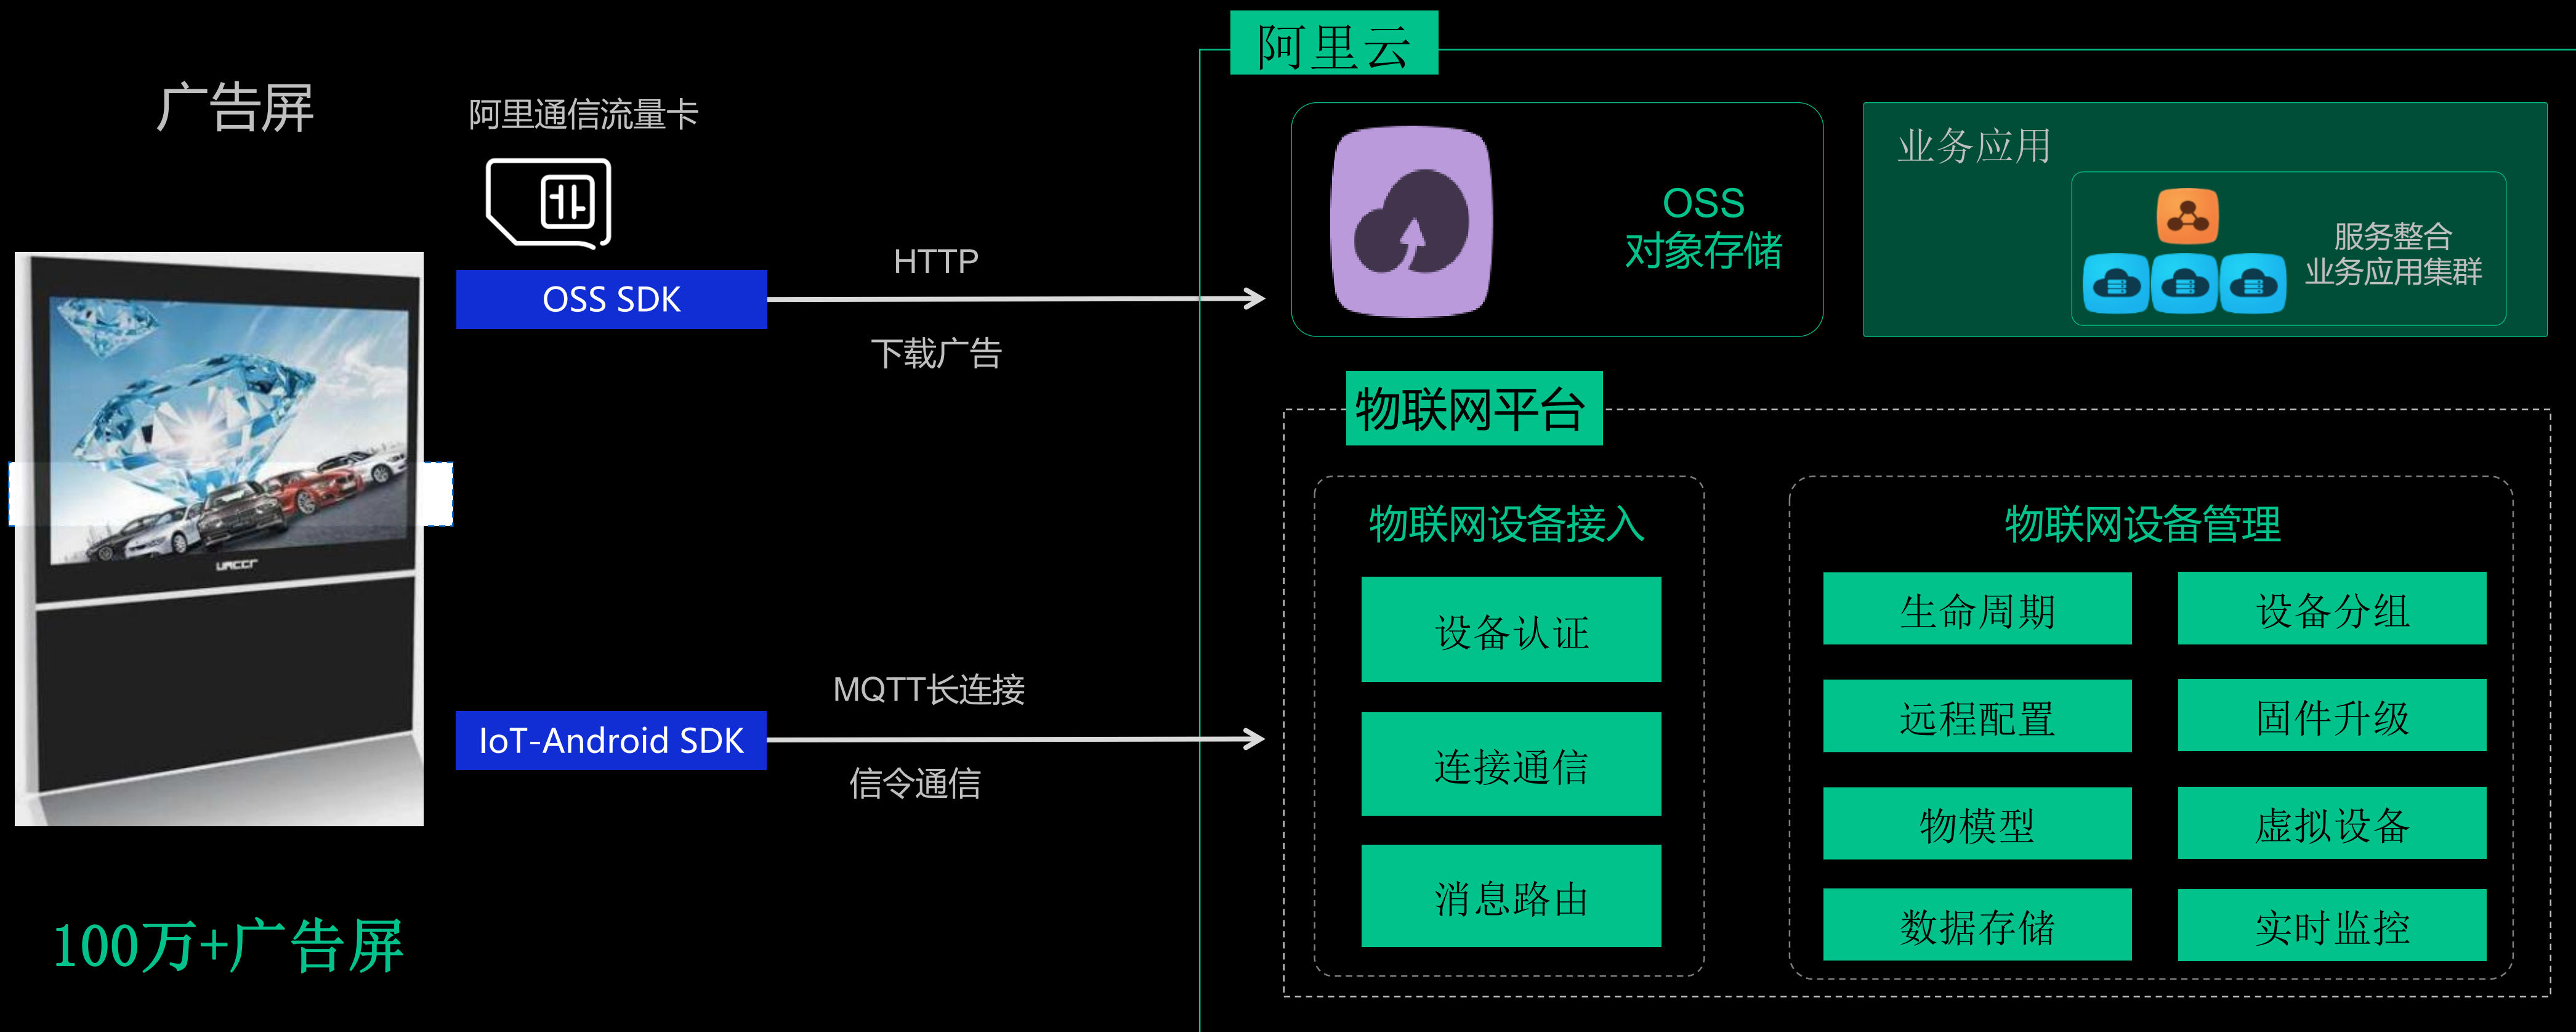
广告屏

阿里通信流量卡

OSS SDK

HTTP

下载广告

MQTT长连接

IoT-Android SDK

信令通信

100万+广告屏

阿里云

OSS
对象存储

业务应用

服务整合
业务应用集群

物联网平台

物联网设备接入

设备认证

连接通信

消息路由

物联网设备管理

生命周期

设备分组

远程配置

固件升级

物模型

虚拟设备

数据存储

实时监控